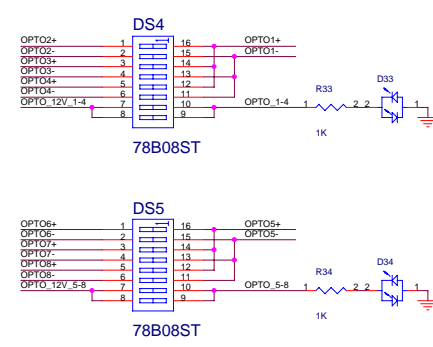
DS4

OPTO2+ 1 16 OPTO1+
OPTO2- 2 15 OPTO1-
OPTO3+ 3 14
OPTO3- 4 13
OPTO4+ 5 12
OPTO4- 6 11
OPTO_12V_1-4 7 10 OPTO_1-4
8 9

R33
1 2 2
1K
D33

78B08ST

DS5

OPTO6+ 1 16 OPTO5+
OPTO6- 2 15 OPTO5-
OPTO7+ 3 14
OPTO7- 4 13
OPTO8+ 5 12
OPTO8- 6 11
OPTO_12V_5-8 7 10 OPTO_5-8
8 9

R34
1 2 2
1K
D34

78B08ST